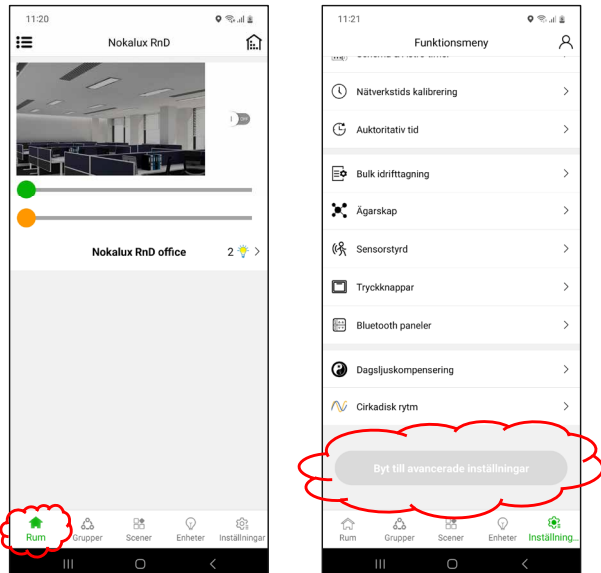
11:20

Nokalux RnD

Nokalux RnD office 2

Rum
Grupper
Scener
Enheter
Inställningar

11:21

Funktionsmeny

Nätverkstids kalibrering
Auktoritativ tid
Bulk idrifttagning
Ägarskap
Sensorstyrd
Tryckknappar
Bluetooth paneler
Dagsljuskompensering
Cirkadisk rytm

Byt till avancerade inställningar

Rum
Grupper
Scener
Enheter
Inställning...